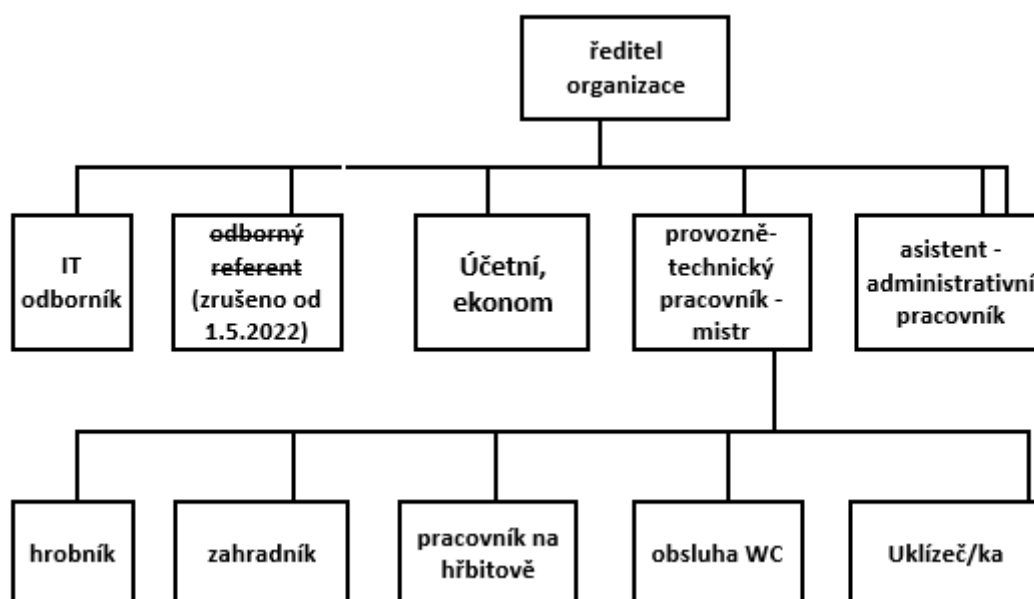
ředitel organizace

IT odborník

~~odborný referent~~ (zrušeno od 1.5.2022)

Účetní, ekonom

provozně-technický pracovník - mistr

asistent - administrativní pracovník

hrobník

zahradník

pracovník na hřbitově

obsluha WC

Uklízeč/ka